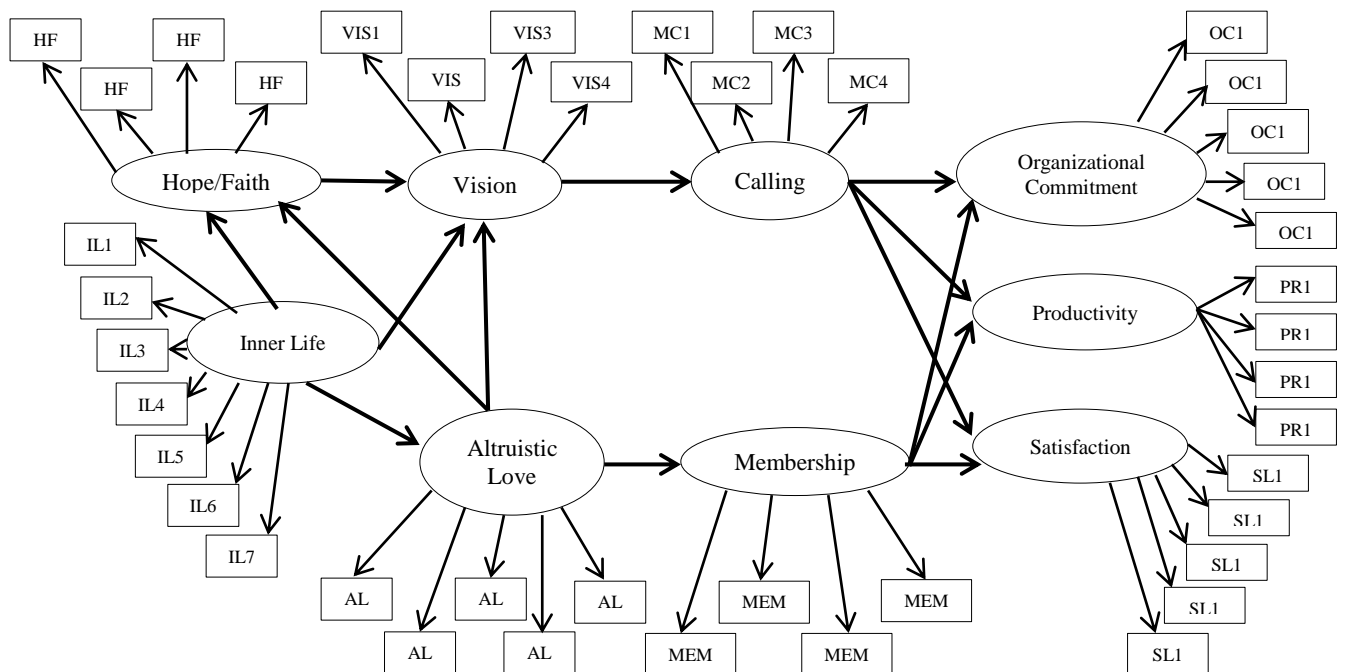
HF
HF
HF
HF
VIS1
VIS
VIS3
VIS4
MC1
MC2
MC3
MC4
OC1
OC1
OC1
OC1
OC1
Hope/Faith
Vision
Calling
Organizational Commitment
IL1
IL2
IL3
IL4
IL5
IL6
IL7
Inner Life
Productivity
PR1
PR1
PR1
PR1
Altruistic Love
Membership
Satisfaction
SL1
SL1
SL1
SL1
SL1
AL
AL
AL
AL
AL
MEM
MEM
MEM
MEM